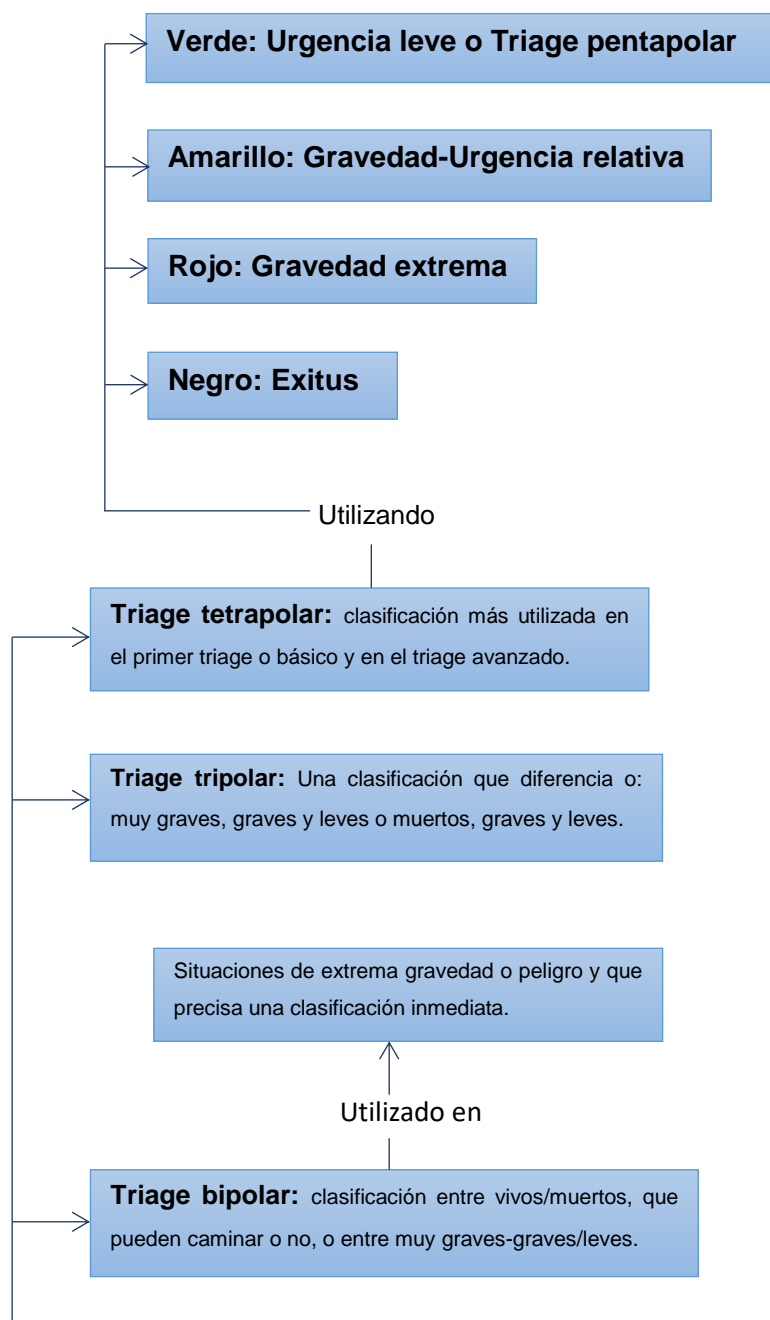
Verde: Urgencia leve o Triage pentapolar

Amarillo: Gravedad-Urgencia relativa

Rojo: Gravedad extrema

Negro: Exitus

Utilizando

Triage tetrapolar: clasificación más utilizada en el primer triage o básico y en el triage avanzado.

Triage tripolar: Una clasificación que diferencia o: muy graves, graves y leves o muertos, graves y leves.

Situaciones de extrema gravedad o peligro y que precisa una clasificación inmediata.

Utilizado en

Triage bipolar: clasificación entre vivos/muertos, que pueden caminar o no, o entre muy graves-graves/leves.